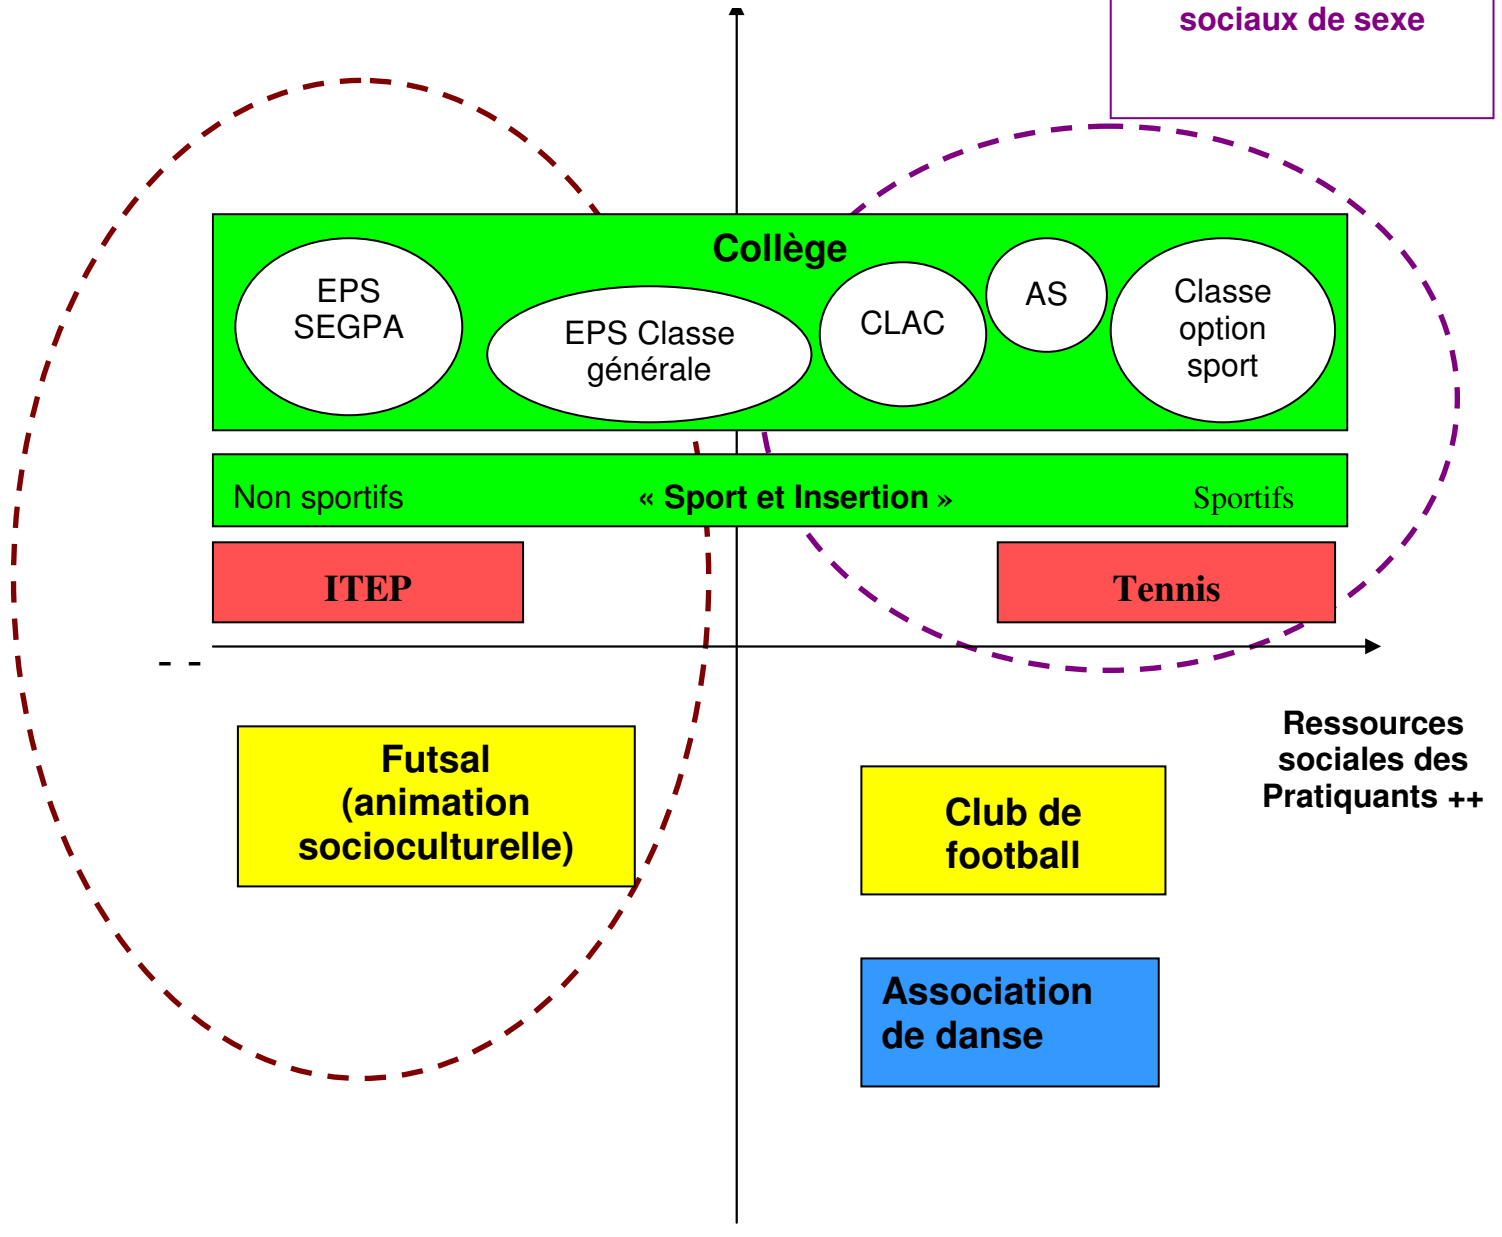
sociaux de sexe

Collège

EPS SEGPA

EPS Classe générale

CLAC

AS

Classe option sport

Non sportifs

« Sport et Insertion »

Sportifs

ITEP

Tennis

- -

Ressources sociales des Pratiquants ++

Futsal (animation socioculturelle)

Club de football

Association de danse